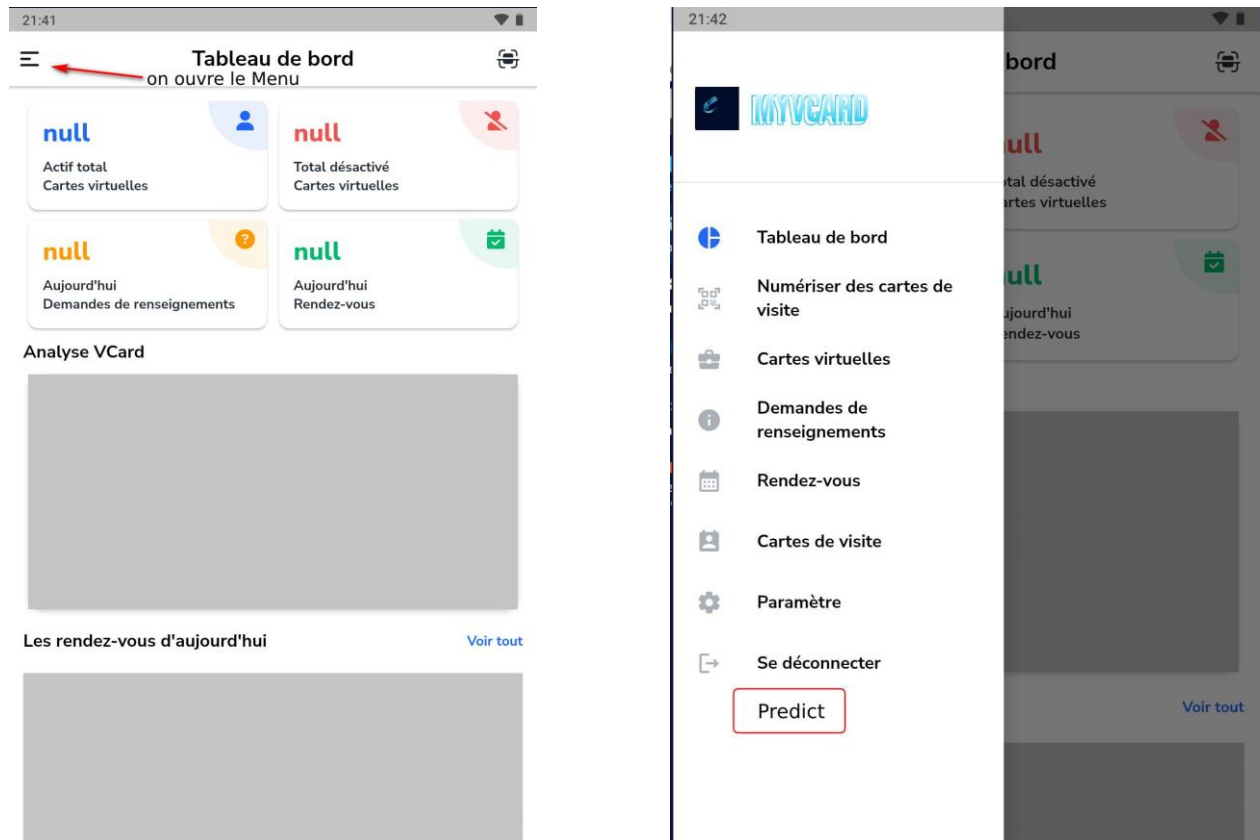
21:41

Tableau de bord

on ouvre le Menu

null
Actif total
Cartes virtuelles

null
Total désactivé
Cartes virtuelles

null
Aujourd'hui
Demandes de renseignements

null
Aujourd'hui
Rendez-vous

Analyse VCard

Les rendez-vous d'aujourd'hui

Voir tout

21:42

MYVCARD

Tableau de bord

Numériser des cartes de visite

Cartes virtuelles

Demandes de renseignements

Rendez-vous

Cartes de visite

Paramètre

Se déconnecter

Predict

bord

ull
tal désactivé
rtes virtuelles

ull
ujourd'hui
ndez-vous

Voir tout